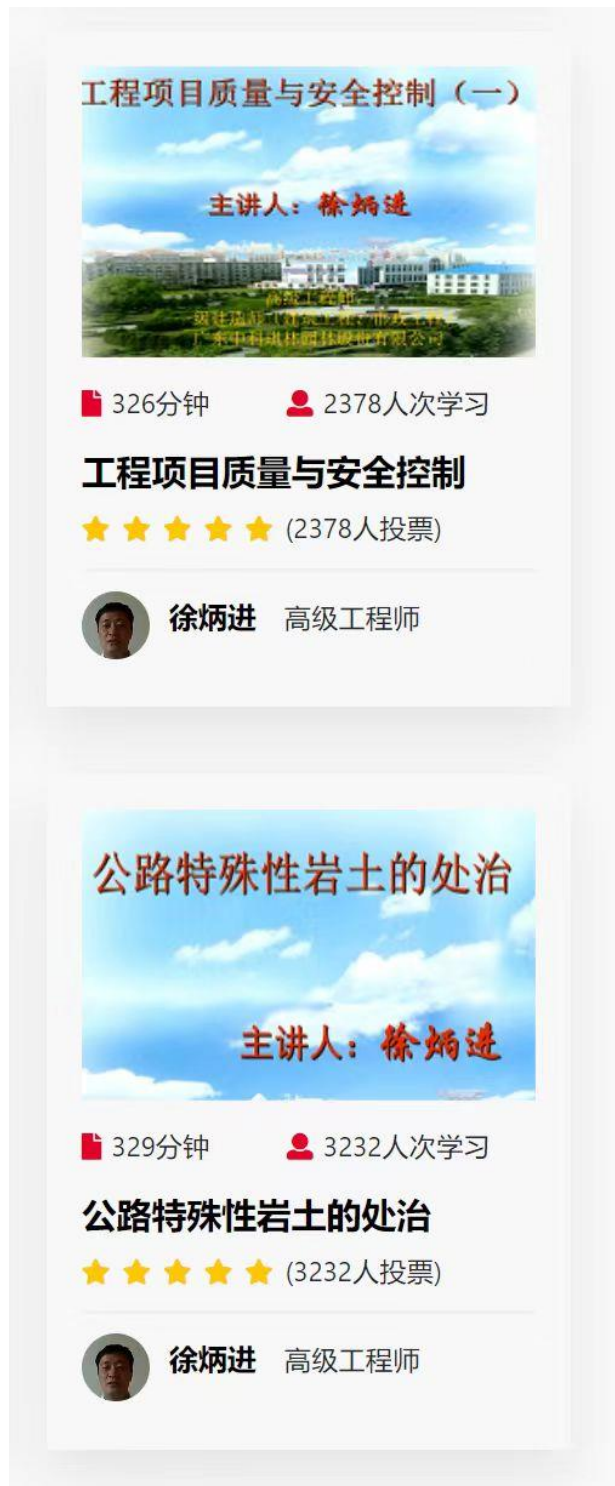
工程项目质量与安全控制（一）

主讲人：徐炳进

高级工程师
国注监理（建筑工程、市政工程）
广东中科城林园林规划有限公司

326分钟 2378人次学习

工程项目质量与安全控制

(2378人投票)

徐炳进 高级工程师

公路特殊性岩土的处治

主讲人：徐炳进

329分钟 3232人次学习

公路特殊性岩土的处治

(3232人投票)

徐炳进 高级工程师